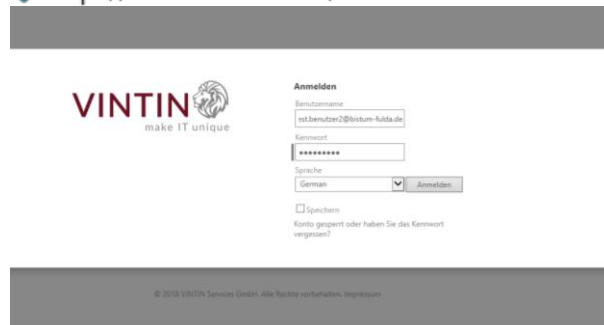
VINTIN
make IT unique

Anmelden
Benutzername
vst.benutzer2@bistum-fulda.de
Kennwort
••••••••••
Sprache
German
Anmelden
Speichern
Konto gesperrt oder haben Sie das Kennwort vergessen?

© 2018 VINTIN Services GmbH. Alle Rechte vorbehalten. Impressum